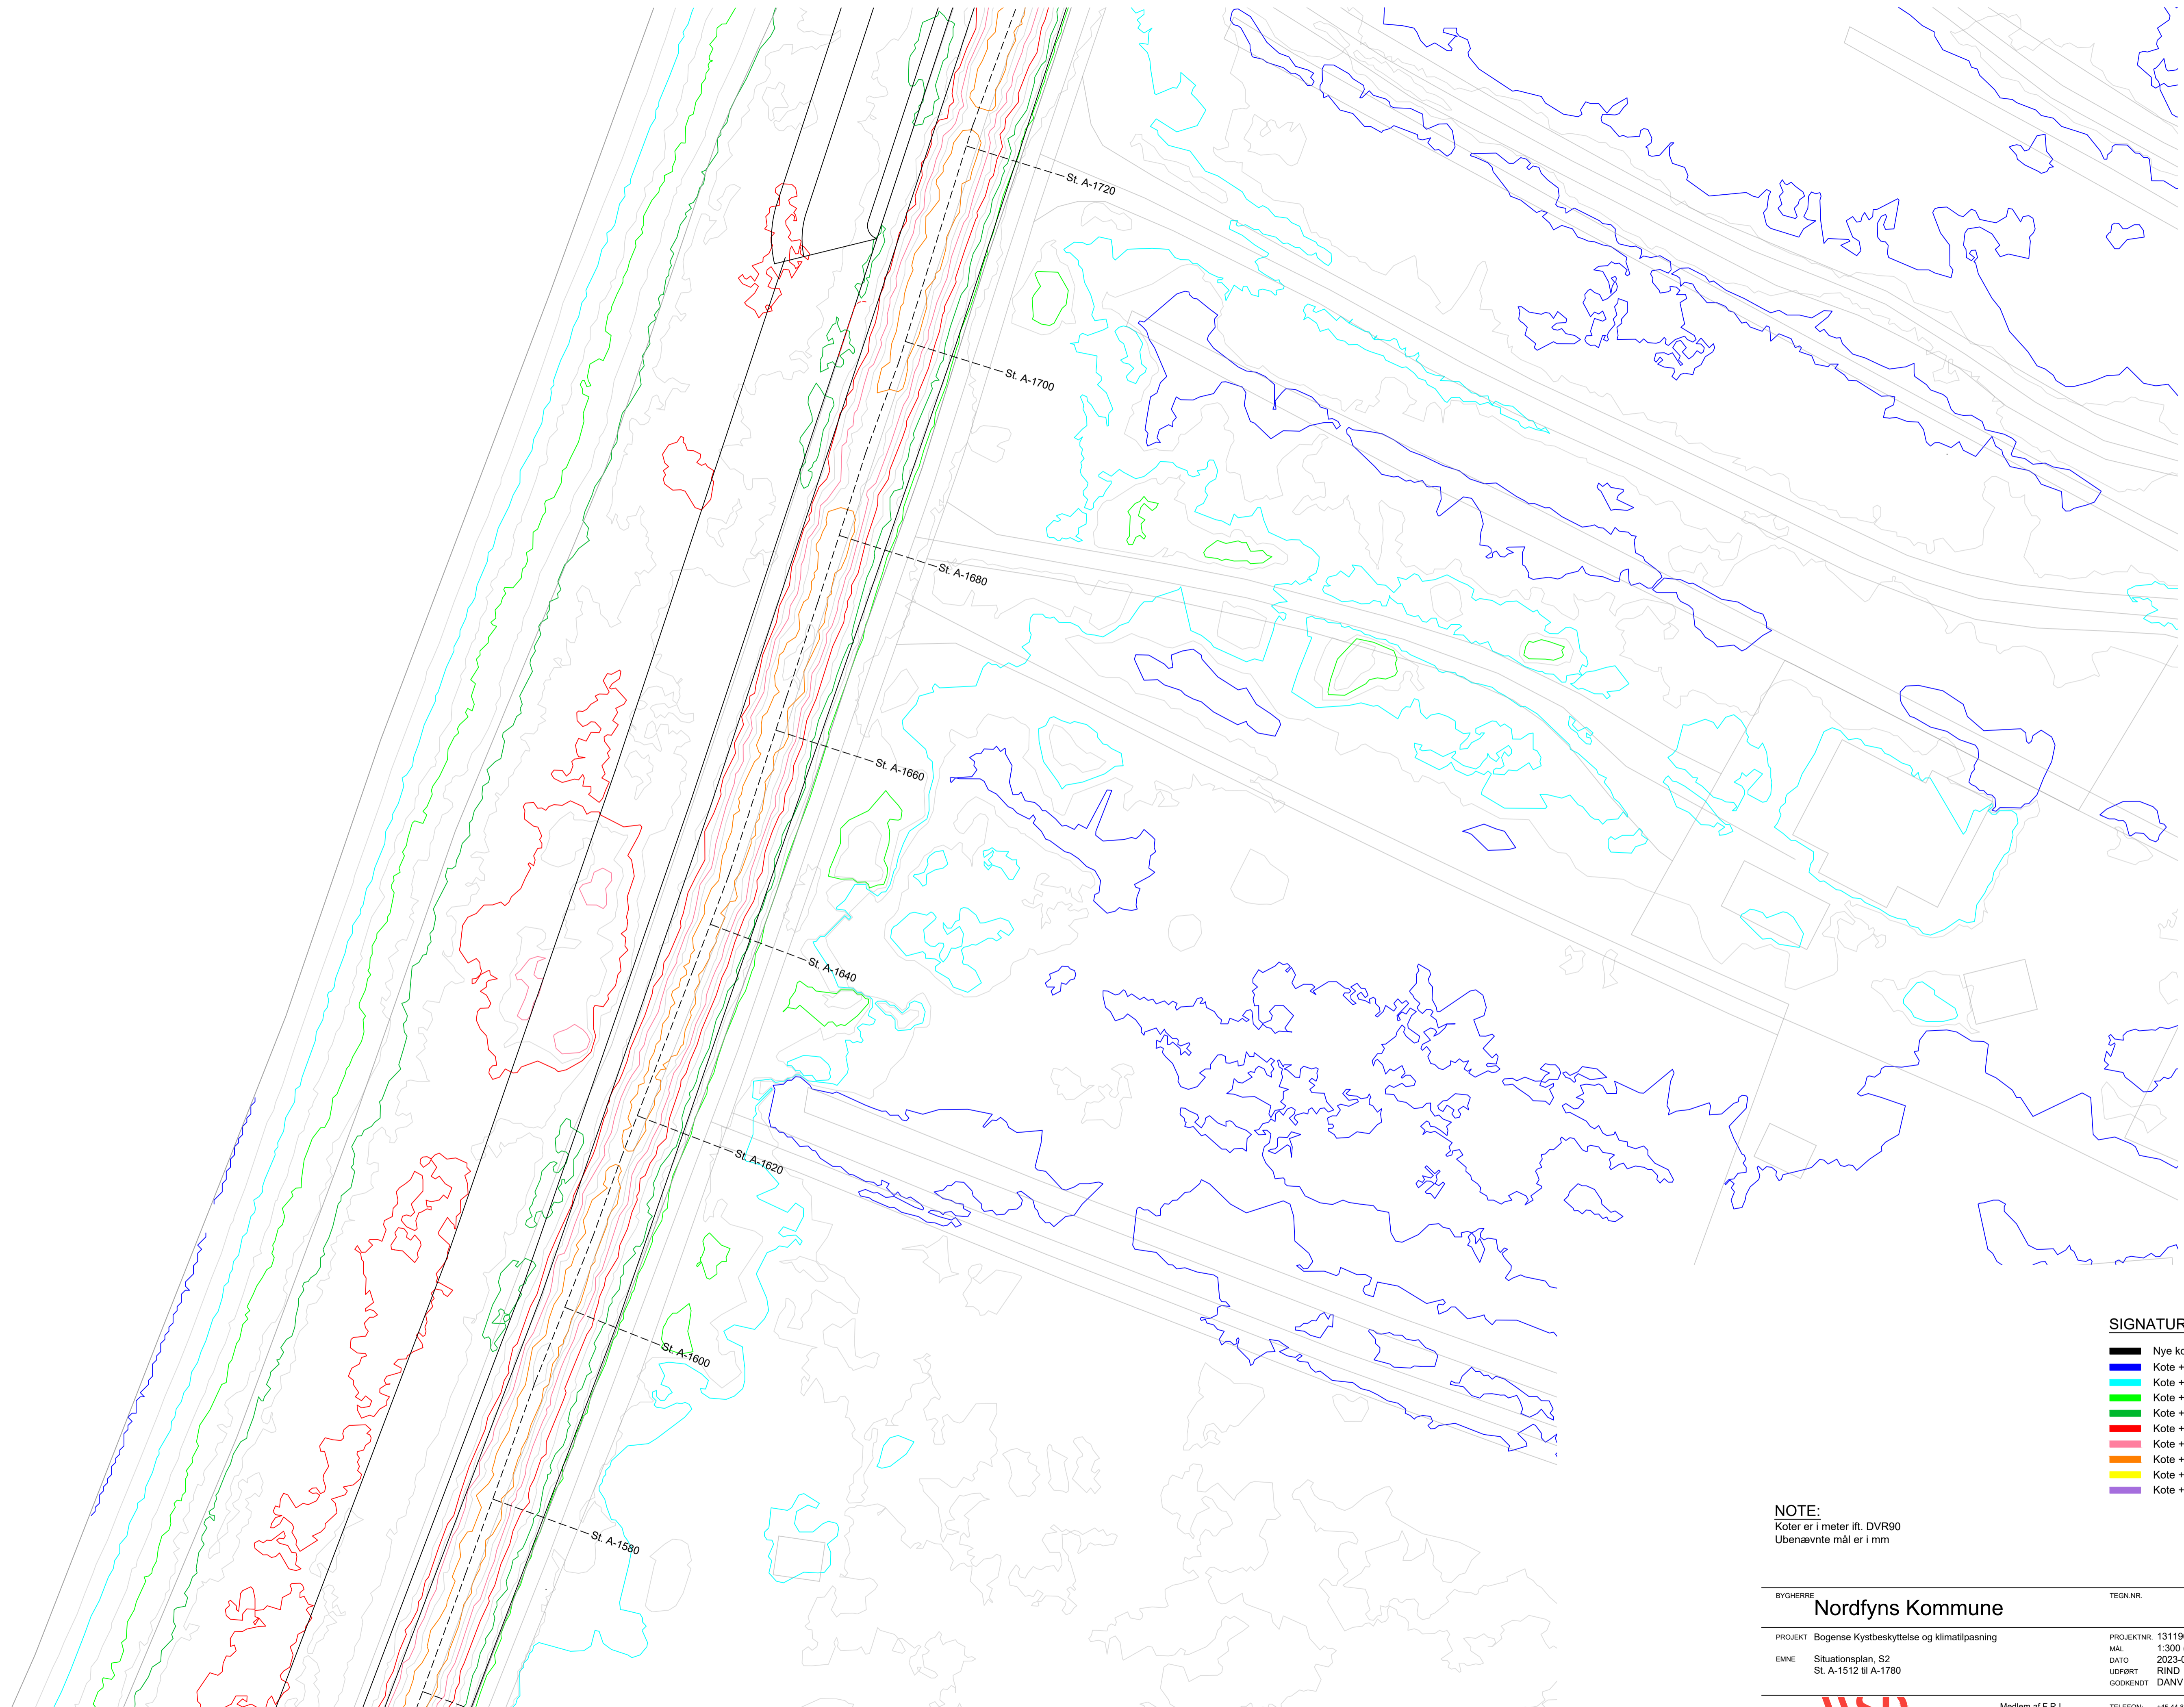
St. A-1720

St. A-1700

St. A-1680

St. A-1660

St. A-1640

St. A-1620

St. A-1600

St. A-1580

SIGNATUR

Nye ko
Kote +
Kote +
Kote +
Kote +
Kote +
Kote +
Kote +
Kote +
Kote +

NOTE:
Koter er i meter ift. DVR90
Ubenævnte mål er i mm

BYGHERRE
Nordfyns Kommune

TEGN.NR.

PROJEKT Bogense Kystbeskyttelse og klimatilpasning

EMNE Situationsplan, S2
St. A-1512 til A-1780

PROJEKTNR. 13119
MÅL 1:300
DATO 2023-
UDFØRT RIND
GODKENDT DANV

Medlem af F.R.I.

TELEFON